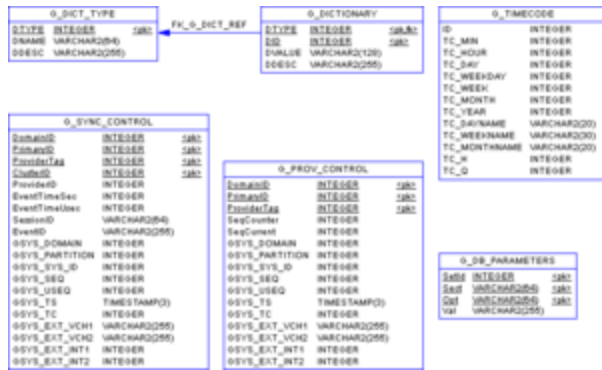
G_DICT_TYPE

| DTYPE | INTEGER | <pk> |
|---|---|---|
| DNAME | VARCHAR2(64) | |
| DDESC | VARCHAR2(255) | |

FK_G_DICT_REF

G_DICTIONARY

| DTYPE | INTEGER | <pk,fk> |
|---|---|---|
| DID | INTEGER | <pk> |
| DVALUE | VARCHAR2(128) | |
| DDESC | VARCHAR2(255) | |

G_TIMECODE

| ID | INTEGER |
|---|---|
| TC_MIN | INTEGER |
| TC_HOUR | INTEGER |
| TC_DAY | INTEGER |
| TC_WEEKDAY | INTEGER |
| TC_WEEK | INTEGER |
| TC_MONTH | INTEGER |
| TC_YEAR | INTEGER |
| TC_DAYNAME | VARCHAR2(20) |
| TC_WEEKNAME | VARCHAR2(30) |
| TC_MONTHNAME | VARCHAR2(20) |
| TC_H | INTEGER |
| TC_Q | INTEGER |

G_SYNC_CONTROL

| DomainID | INTEGER | <pk> |
|---|---|---|
| PrimaryID | INTEGER | <pk> |
| ProviderTag | INTEGER | <pk> |
| ClusterID | INTEGER | <pk> |
| ProviderID | INTEGER | |
| EventTimeSec | INTEGER | |
| EventTimeUsec | INTEGER | |
| SessionID | VARCHAR2(64) | |
| EventID | VARCHAR2(255) | |
| GSYS_DOMAIN | INTEGER | |
| GSYS_PARTITION | INTEGER | |
| GSYS_SYS_ID | INTEGER | |
| GSYS_SEQ | INTEGER | |
| GSYS_USEQ | INTEGER | |
| GSYS_TS | TIMESTAMP(3) | |
| GSYS_TC | INTEGER | |
| GSYS_EXT_VCH1 | VARCHAR2(255) | |
| GSYS_EXT_VCH2 | VARCHAR2(255) | |
| GSYS_EXT_INT1 | INTEGER | |
| GSYS_EXT_INT2 | INTEGER | |

G_PROV_CONTROL

| DomainID | INTEGER | <pk> |
|---|---|---|
| PrimaryID | INTEGER | <pk> |
| ProviderTag | INTEGER | <pk> |
| SeqCounter | INTEGER | |
| SeqCurrent | INTEGER | |
| GSYS_DOMAIN | INTEGER | |
| GSYS_PARTITION | INTEGER | |
| GSYS_SYS_ID | INTEGER | |
| GSYS_SEQ | INTEGER | |
| GSYS_USEQ | INTEGER | |
| GSYS_TS | TIMESTAMP(3) | |
| GSYS_TC | INTEGER | |
| GSYS_EXT_VCH1 | VARCHAR2(255) | |
| GSYS_EXT_VCH2 | VARCHAR2(255) | |
| GSYS_EXT_INT1 | INTEGER | |
| GSYS_EXT_INT2 | INTEGER | |

G_DB_PARAMETERS

| SetId | INTEGER | <pk> |
|---|---|---|
| Sect | VARCHAR2(64) | <pk> |
| Opt | VARCHAR2(64) | <pk> |
| Val | VARCHAR2(255) | |